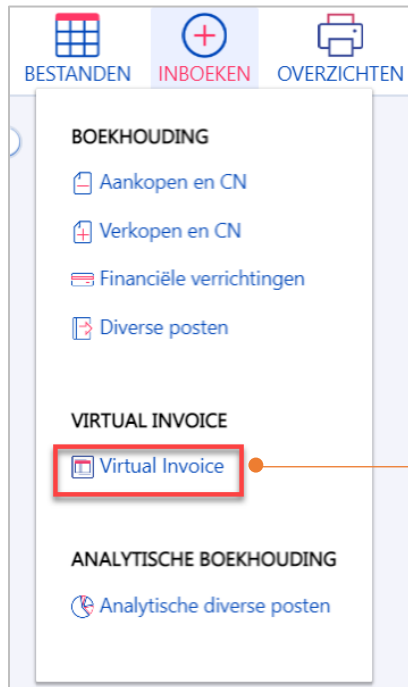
BESTANDEN INBOEKEN OVERZICHTEN

BOEKHOUDING

Aankopen en CN

Verkopen en CN

Financiële verrichtingen

Diverse posten

VIRTUAL INVOICE

Virtual Invoice

ANALYTISCHE BOEKHOUDING

Analytische diverse posten